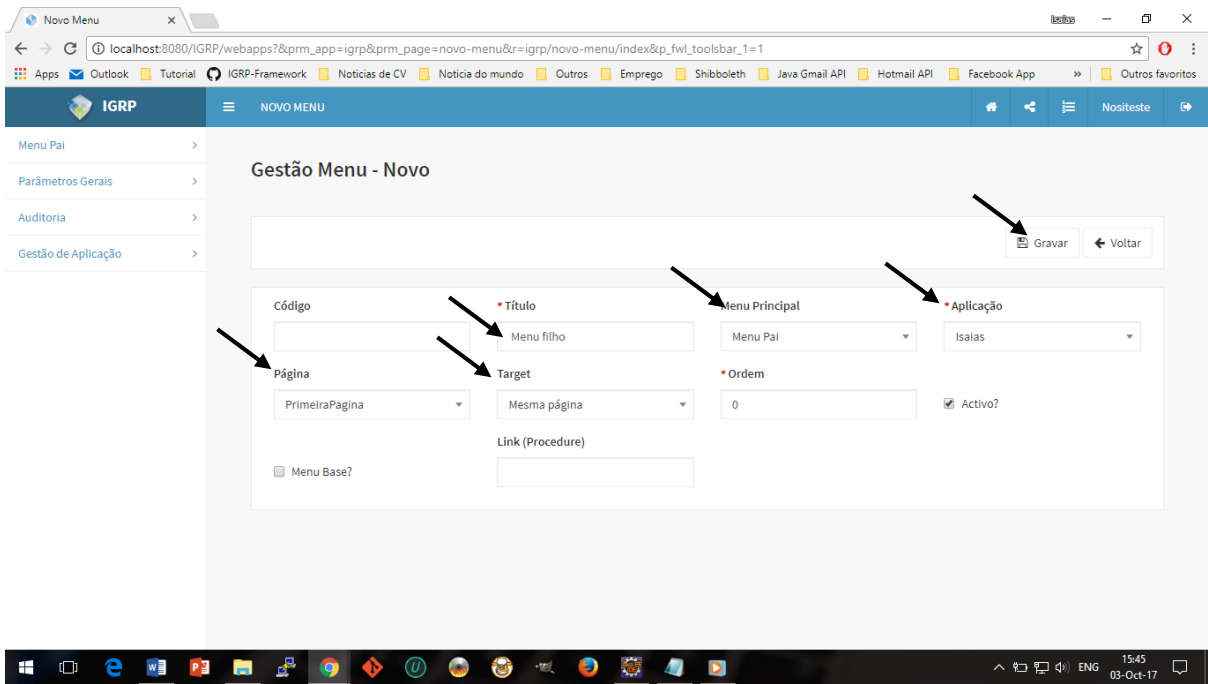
Novo Menu ×

Isaias

localhost:8080/IGRP/webapps?&prm_app=igrp&prm_page=novo-menu&r=igrp/novo-menu/index&p_fwl_toolsbar_1=1

Apps Outlook Tutorial IGRP-Framework Noticias de CV Noticia do mundo Outros Emprego Shibboleth Java Gmail API Hotmail API Facebook App » Outros favoritos

IGRP

NOVO MENU

Nositeste

Menu Pai

Parâmetros Gerais

Auditoria

Gestão de Aplicação

Gestão Menu - Novo

Gravar

Voltar

Código

* Título

Menu filho

Menu Principal

Menu Pai

* Aplicação

Isaias

Página

PrimeiraPagina

Target

Mesma página

* Ordem

0

Activo?

Link (Procedure)

Menu Base?

ENG

15:45
03-Oct-17